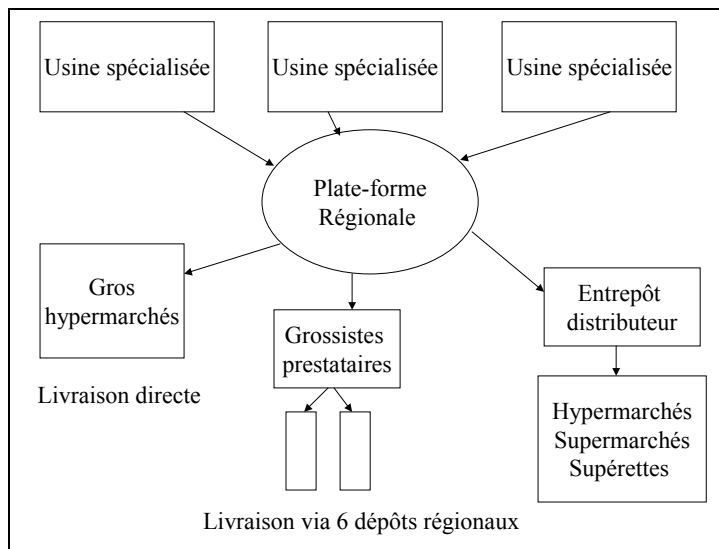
Usine spécialisée

Usine spécialisée

Usine spécialisée

Plate-forme Régionale

Gros hypermarchés

Livraison directe

Grossistes prestataires

Entrepôt distributeur

Hypermarchés
Supermarchés
Supérettes

Livraison via 6 dépôts régionaux